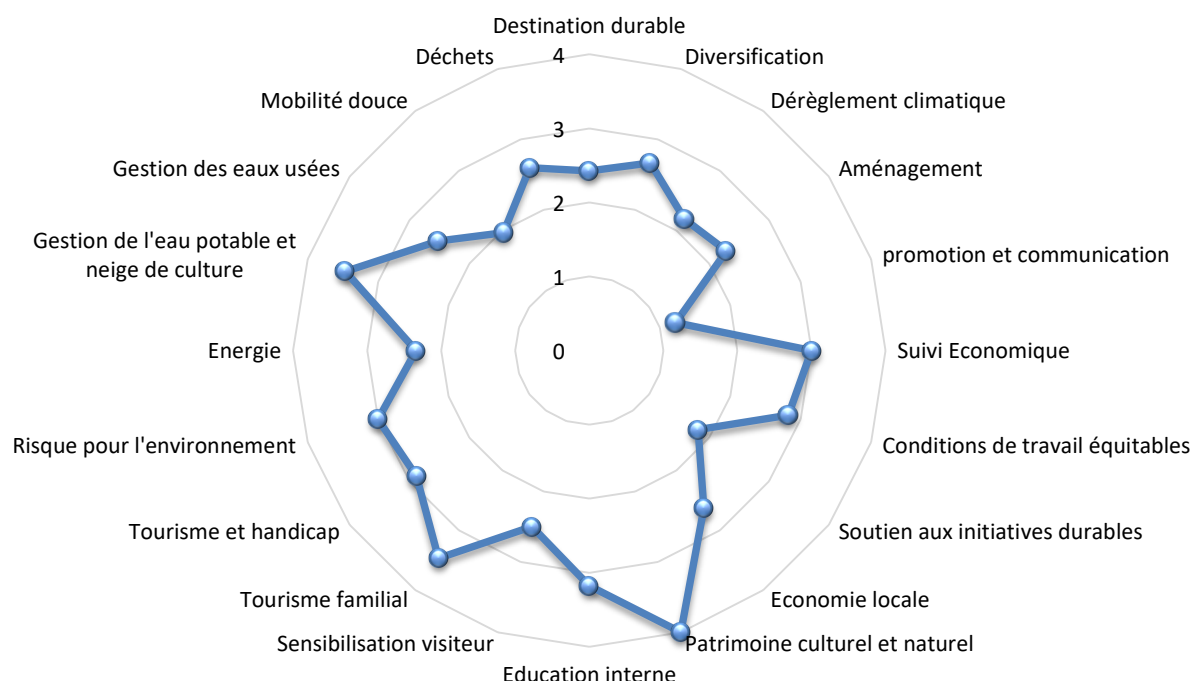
Destination durable
4
Diversification
Déchets
Dérèglement climatique
Mobilité douce
3
Aménagement
Gestion des eaux usées
2
Gestion de l'eau potable et neige de culture
promotion et communication
1
Energie
0
Suivi Economique
Risque pour l'environnement
Conditions de travail équitables
Tourisme et handicap
Soutien aux initiatives durables
Tourisme familial
Economie locale
Sensibilisation visiteur
Patrimoine culturel et naturel
Education interne